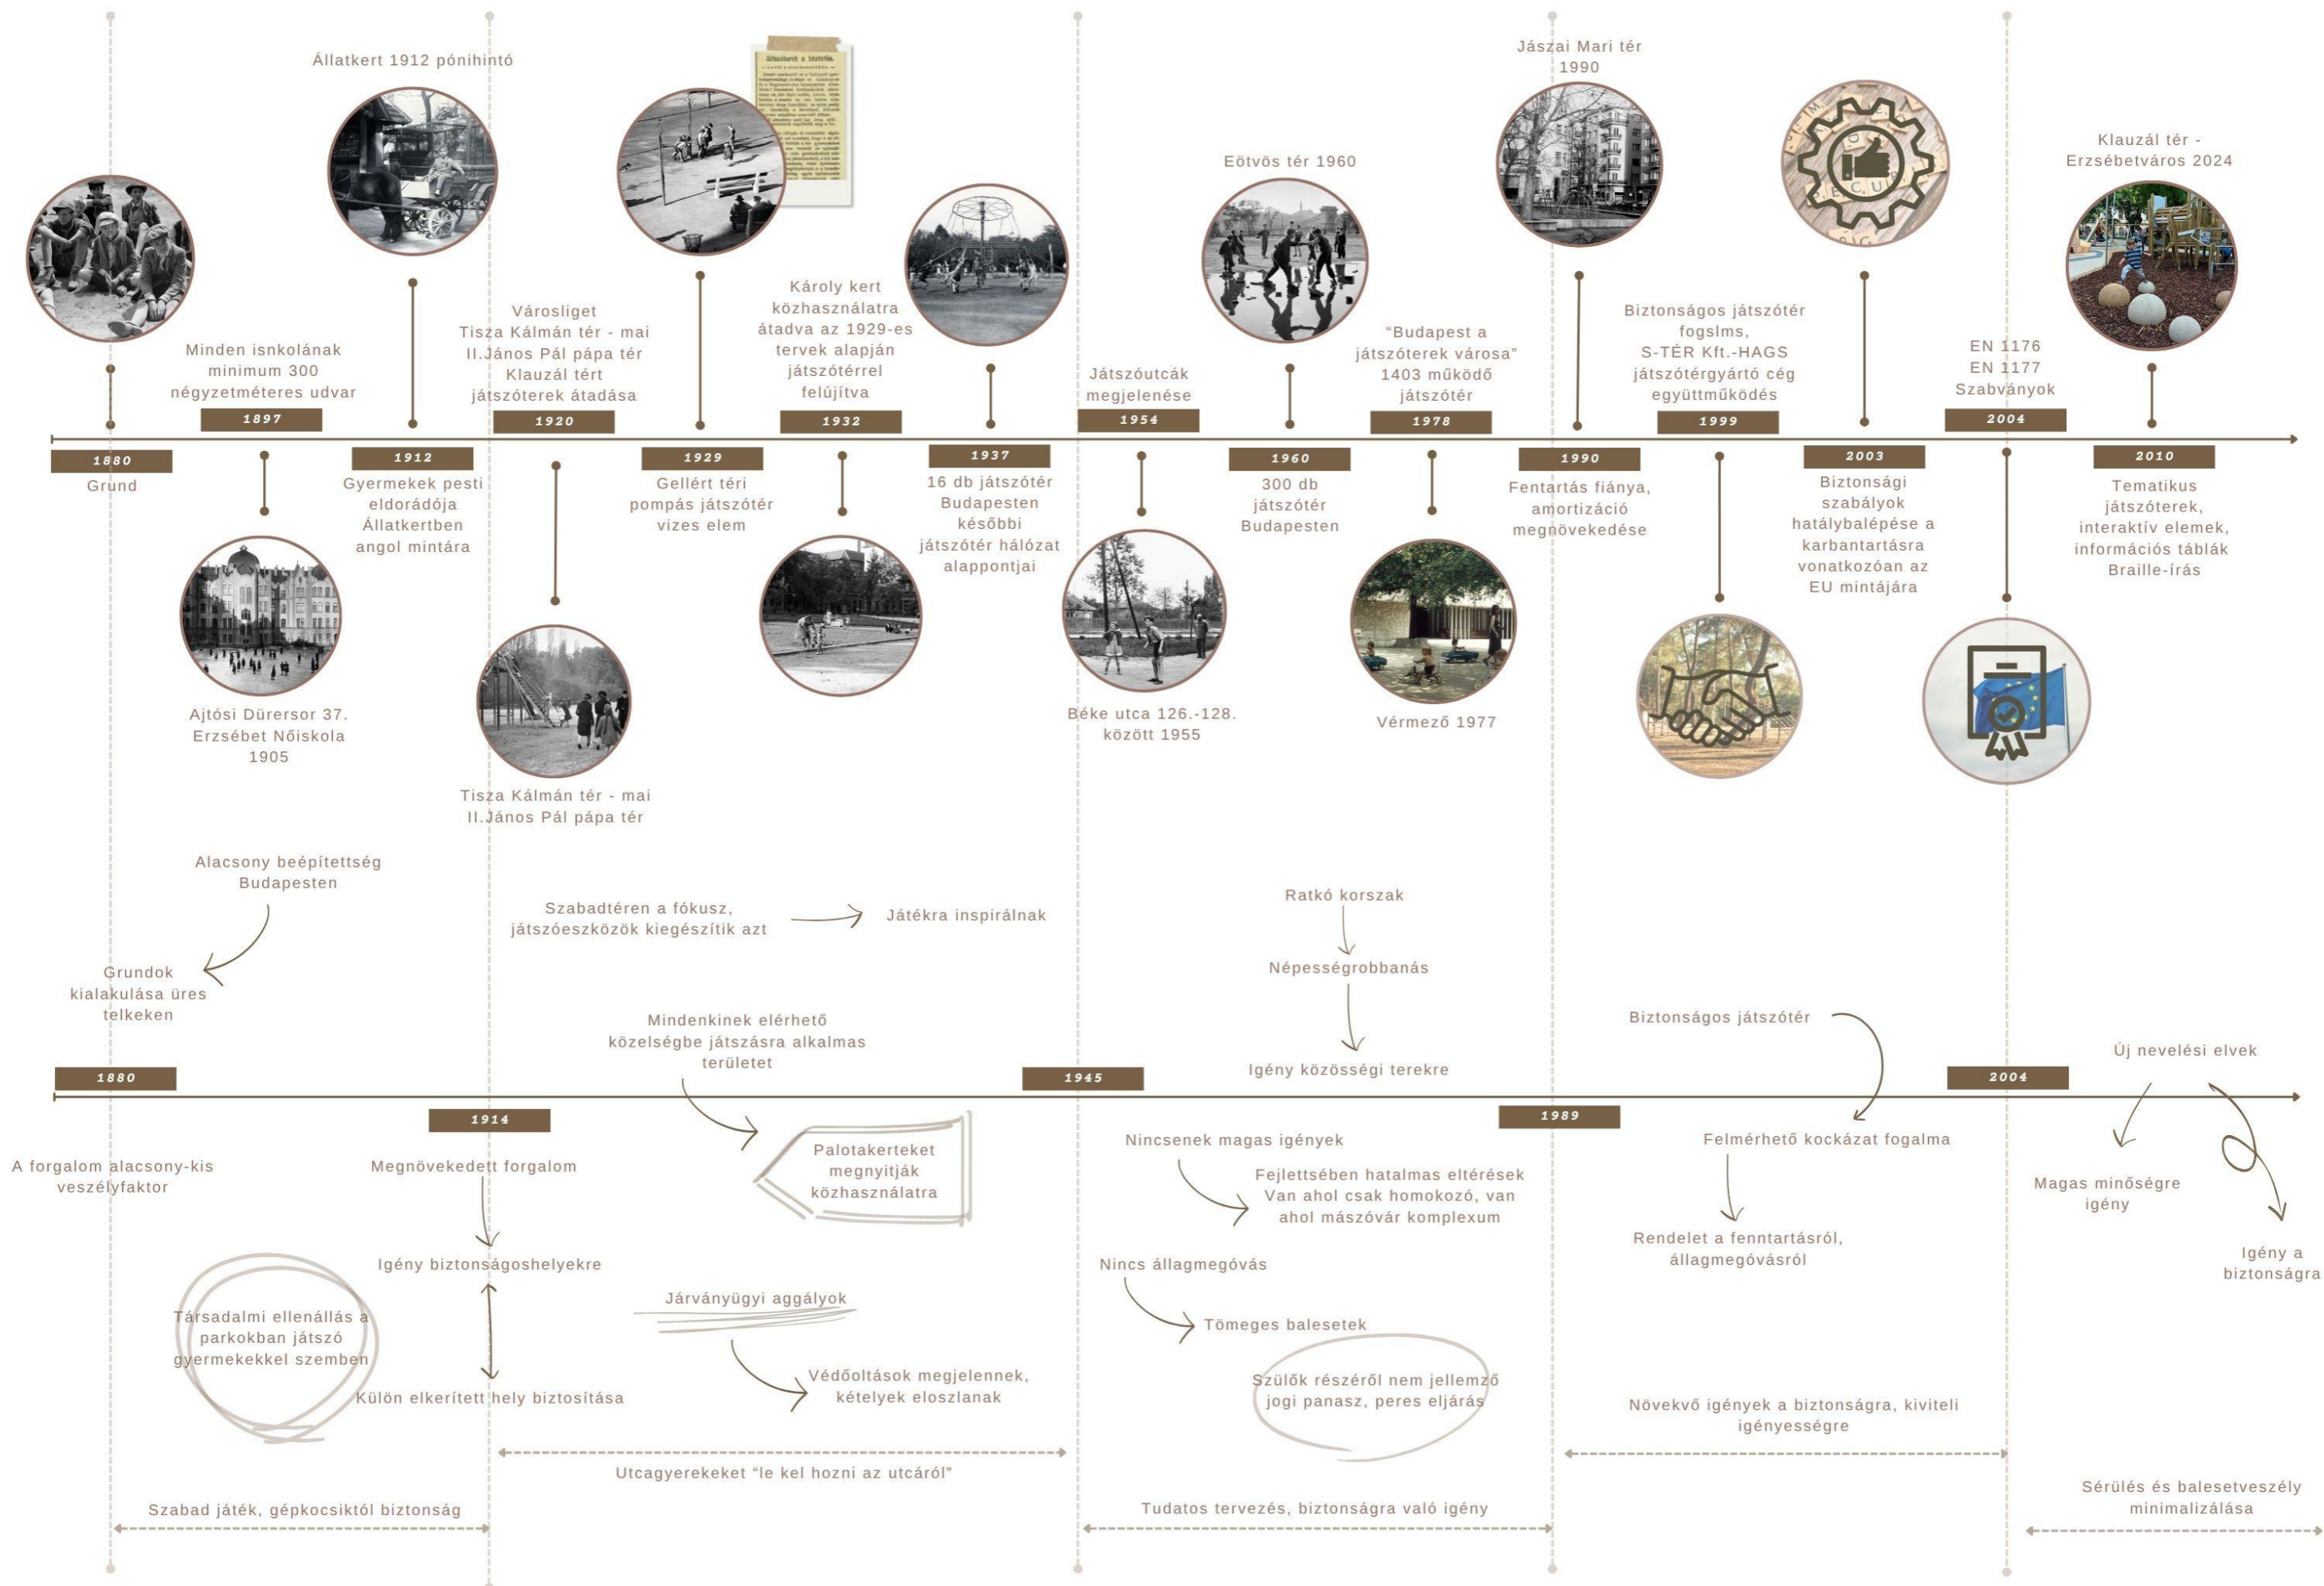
Állatkert 1912 pónihintó

Jászai Mari tér 1990

Klauzál tér - Erzsébetváros 2024

Eötvös tér 1960

Károly kert közhasználatra átadva az 1929-es tervek alapján játszótérrel felújítva

Városliget
Tisza Kálmán tér - mai II.János Pál pápa tér
Klauzál tért játszóterek átadása

Minden isnkolának minimum 300 négyzetméteres udvar

"Budapest a játszóterek városa" 1403 működő játszótér

Biztonságos játszótér fogslms, S-TÉR Kft.-HAGS játszótérgyártó cég együttműködés

EN 1176
EN 1177
Szabványok

Játszóutcák megjelenése

1897

1920

1932

1954

1978

1999

2004

1880
Grund

1912
Gyermekek pesti eldorádója Állatkertben angol mintára

1929
Gellért téri pompás játszótér vizes elem

1937
16 db játszótér Budapesten későbbi játszótér hálózat alappontjai

1960
300 db játszótér Budapesten

1990
Fentartás fiánya, amortizáció megnövekedése

2003
Biztonsági szabályok hatálybalépése a karbantartásra vonatkozóan az EU mintájára

2010
Tematikus játszóterek, interaktív elemek, információs táblák Braille-írás

Ajtósi Dürersor 37. Erzsébet Nőiskola 1905

Tisza Kálmán tér - mai II.János Pál pápa tér

Béke utca 126.-128. között 1955

Vérmező 1977

Alacsony beépítettség Budapesten

Grundok kialakulása üres telkeken

Szabadtéren a fókusz, játszóeszközök kiegészítik azt

Játékra inspirálnak

Ratkó korszak

Népességrobbanás

Igény közösségi terekre

Mindenkinek elérhető közelségbe játszásra alkalmas területet

Biztonságos játszótér

Új nevelési elvek

1880

1914

1945

1989

2004

A forgalom alacsony-kis veszélyfaktor

Megnövekedett forgalom

Palotakerteket megnyitják közhasználatra

Nincsenek magas igények

Fejlettsében hatalmas eltérések Van ahol csak homokozó, van ahol mászóvár komplexum

Felmérhető kockázat fogalma

Magas minőségre igény

Igény a biztonságra

Rendelet a fenntartásról, állagmegóvásról

Igény biztonságoshelyekre

Társadalmi ellenállás a parkokban játszó gyermekekkel szemben

Járványügyi aggályok

Nincs állagmegóvás

Tömeges balesetek

Különelkerített hely biztosítása

Védőoltások megjelennek, kételyek eloszlanak

Szülők részéről nem jellemző jogi panasz, peres eljárás

Növekvő igények a biztonságra, kiviteli igényességre

Utcagyerekeket "le kel hozni az utcáról"

Sérülés és balesetveszély minimalizálása

Szabad játék, gépkocsiktól biztonság

Tudatos tervezés, biztonságra való igény